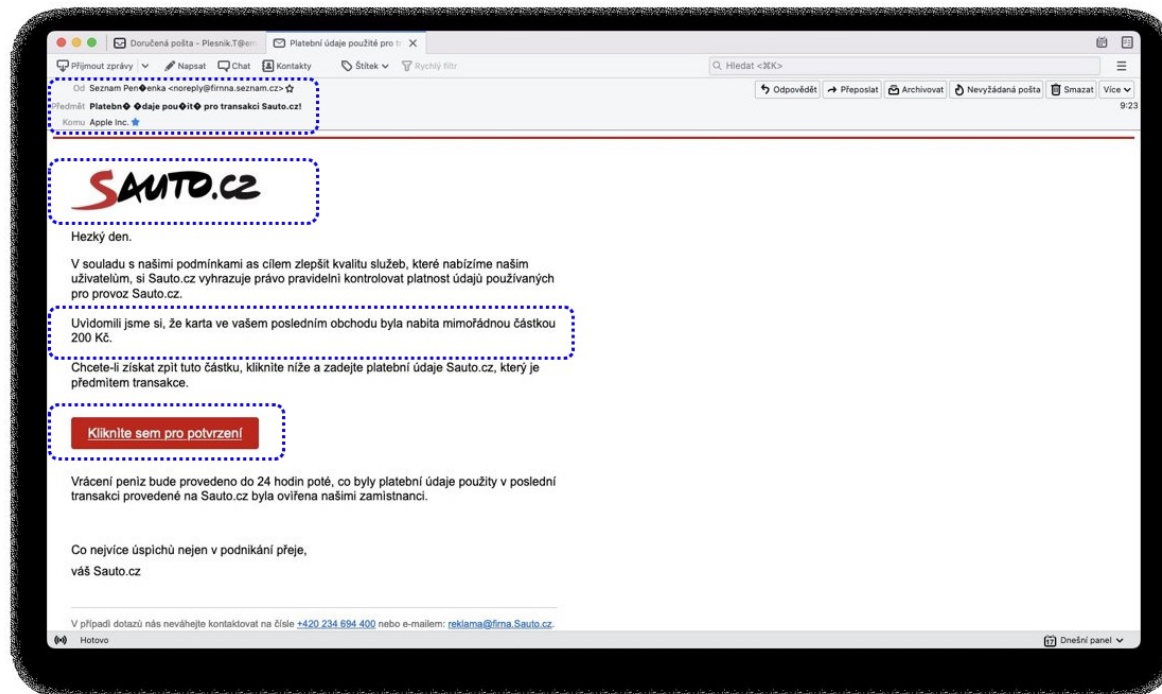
Doručená pošta - Plesnik.T@em
Platební údaje použité pro tr

Přijmout zprávy
Napsat
Chat
Kontakty
Štítek
Rychlý filtr
Hledat <⌘K>

Od Seznam Pen�enka <noreply@firnna.seznam.cz>
Předmět Platebn� �daje pou�it� pro transakci Sauto.cz!
Komu Apple Inc.

Odpovědět
Přeposlat
Archivovat
Nevyžádaná pošta
Smazat
Více
9:23

SAUTO.CZ

Hezký den.

V souladu s našimi podmínkami as cílem zlepšit kvalitu služeb, které nabízíme našim uživatelům, si Sauto.cz vyhrazuje právo pravidelní kontrolovat platnost údajů používaných pro provoz Sauto.cz.

Uvidomili jsme si, že karta ve vašem posledním obchodu byla nabita mimořádnou částkou 200 Kč.

Chcete-li získat zpìt tuto částku, kliknite níže a zadejte platební údaje Sauto.cz, který je předmìtem transakce.

Kliknìte sem pro potvrzení

Vrácení penìz bude provedeno do 24 hodin poté, co byly platební údaje použity v poslední transakci provedené na Sauto.cz byla ovìřena našimi zamìstnanci.

Co nejvíce úspìchů nejen v podnikání přeje,
váš Sauto.cz

V případì dotazů nás neváhejte kontaktovat na čísle +420 234 694 400 nebo e-mailem: reklama@firna.Sauto.cz.

Hotovo
Dnešní panel